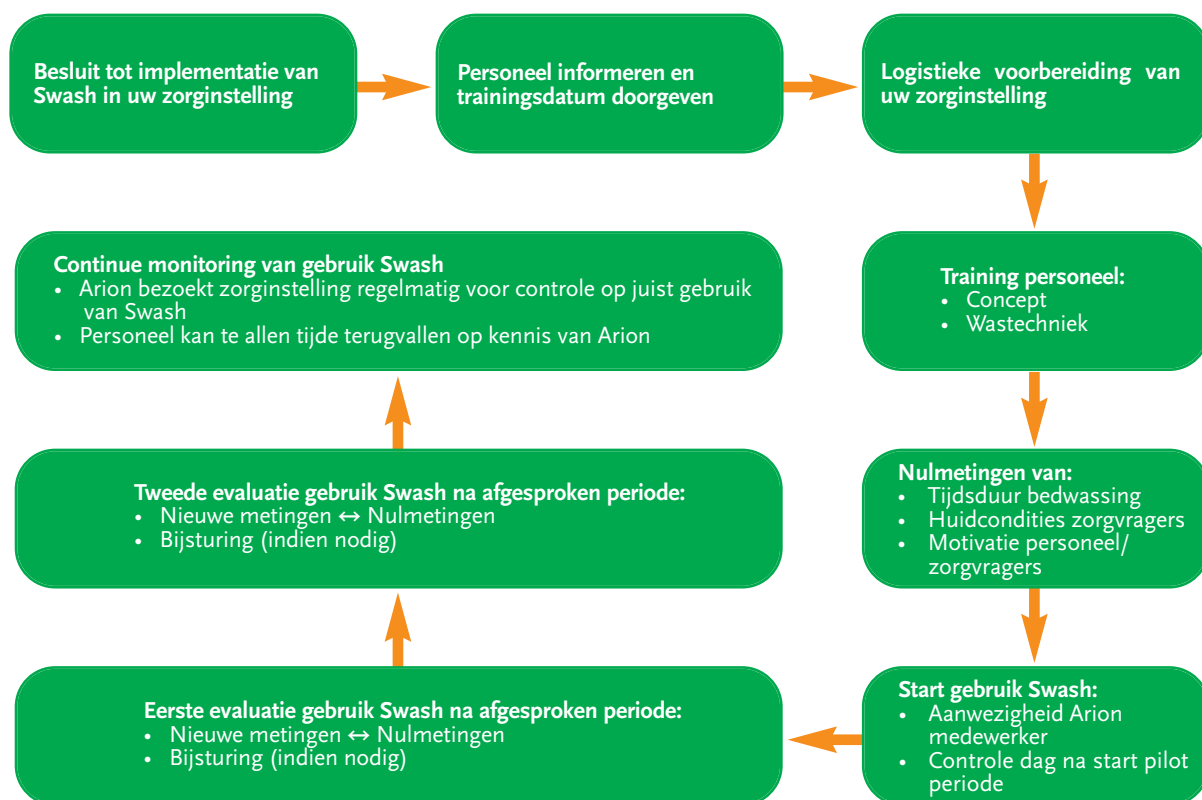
Besluit tot implementatie van Swash in uw zorginstelling

Personeel informeren en trainingsdatum doorgeven

Logistieke voorbereiding van uw zorginstelling

Training personeel:
• Concept
• Wastechniek

Nulmetingen van:
• Tijdsduur bedwassing
• Huidcondities zorgvragers
• Motivatie personeel/ zorgvragers

Start gebruik Swash:
• Aanwezigheid Arion medewerker
• Controle dag na start pilot periode

Eerste evaluatie gebruik Swash na afgesproken periode:
• Nieuwe metingen ↔ Nulmetingen
• Bijsturing (indien nodig)

Tweede evaluatie gebruik Swash na afgesproken periode:
• Nieuwe metingen ↔ Nulmetingen
• Bijsturing (indien nodig)

Continue monitoring van gebruik Swash
• Arion bezoekt zorginstelling regelmatig voor controle op juist gebruik van Swash
• Personeel kan te allen tijde terugvallen op kennis van Arion